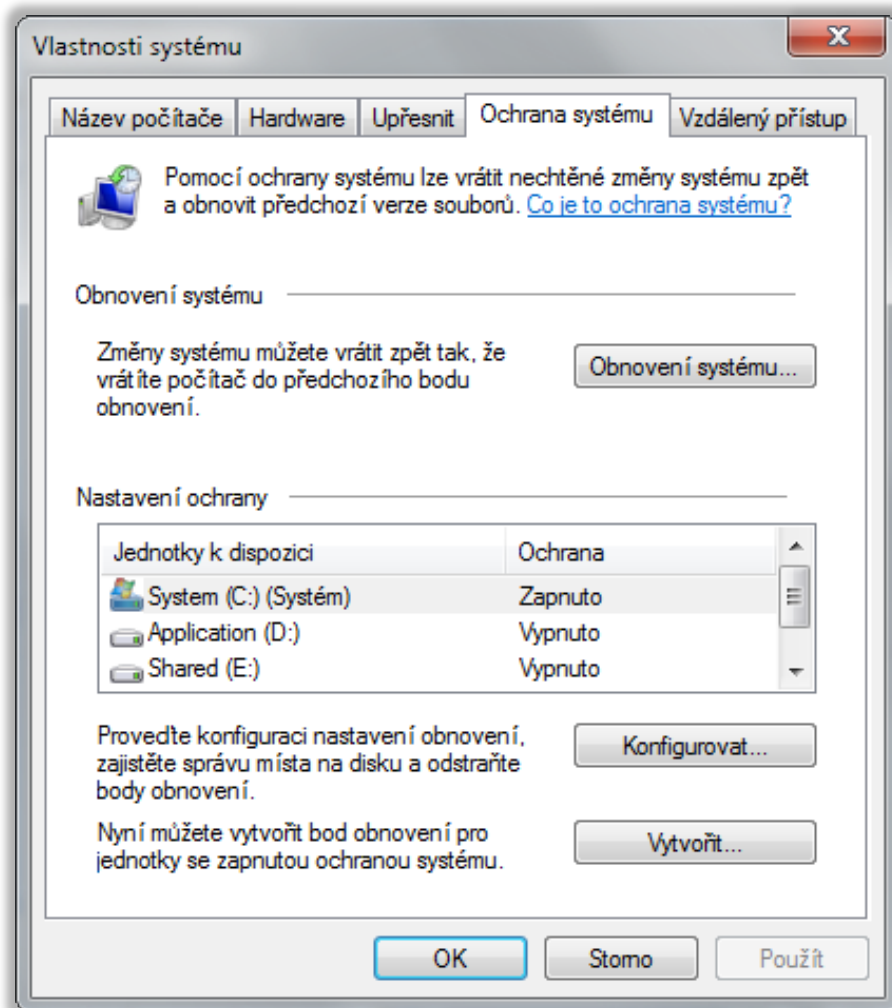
Vlastnosti systému

Název počítače | Hardware | Upřesnit | Ochrana systému | Vzdálený přístup

Pomocí ochrany systému lze vrátit nechtěné změny systému zpět a obnovit předchozí verze souborů. Co je to ochrana systému?

Obnovení systému

Změny systému můžete vrátit zpět tak, že vrátíte počítač do předchozího bodu obnovení.

Obnovení systému...

Nastavení ochrany

| Jednotky k dispozici | Ochrana |
|---|---|
| System (C:) (Systém) | Zapnuto |
| Application (D:) | Vypnuto |
| Shared (E:) | Vypnuto |

Proveďte konfiguraci nastavení obnovení, zajistěte správu místa na disku a odstraňte body obnovení.

Konfigurovat...

Nyní můžete vytvořit bod obnovení pro jednotky se zapnutou ochranou systému.

Vytvořit...

OK | Storno | Použít